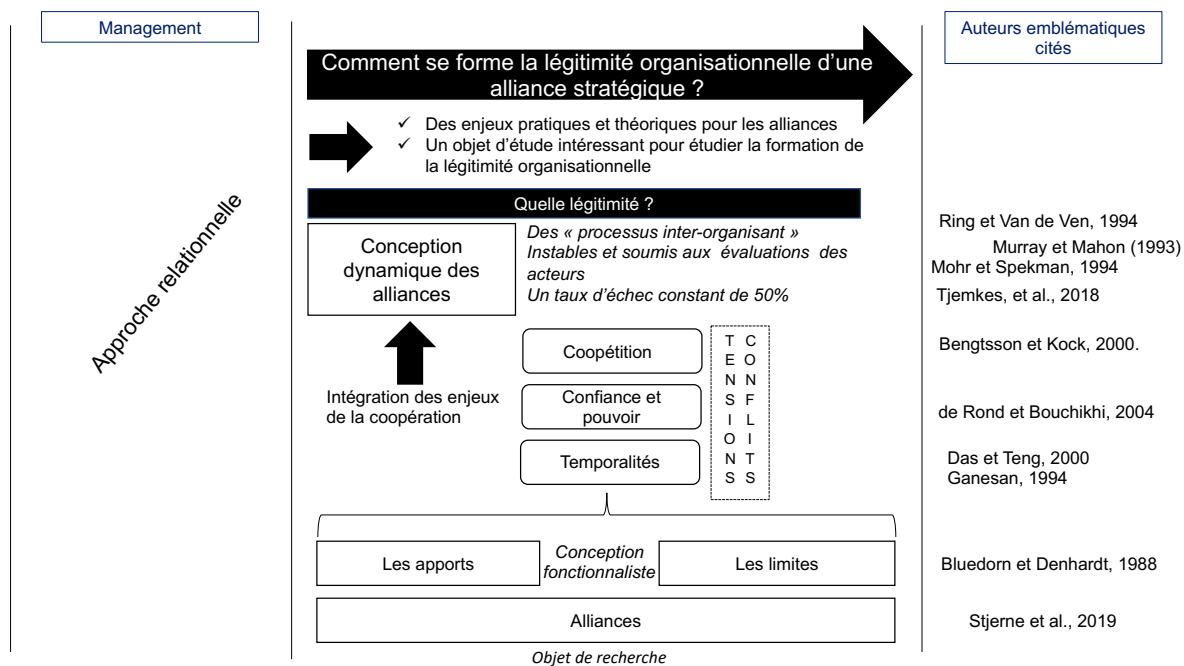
Management

Approche relationnelle

Comment se forme la légitimité organisationnelle d'une alliance stratégique ?

✓ Des enjeux pratiques et théoriques pour les alliances
✓ Un objet d'étude intéressant pour étudier la formation de la légitimité organisationnelle

Quelle légitimité ?

Conception dynamique des alliances

Des « processus inter-organisant »
Instables et soumis aux évaluations des acteurs
Un taux d'échec constant de 50%

Intégration des enjeux de la coopération

Coopétition

Confiance et pouvoir

Temporalités

TENSIONS

CONFLITS

Les apports

Conception fonctionnaliste

Les limites

Alliances

Objet de recherche

Auteurs emblématiques cités

Ring et Van de Ven, 1994
Murray et Mahon (1993)
Mohr et Spekman, 1994
Tjemkes, et al., 2018

Bengtsson et Kock, 2000.

de Rond et Bouchikhi, 2004

Das et Teng, 2000
Ganesan, 1994

Bluedorn et Denhardt, 1988

Stjerne et al., 2019